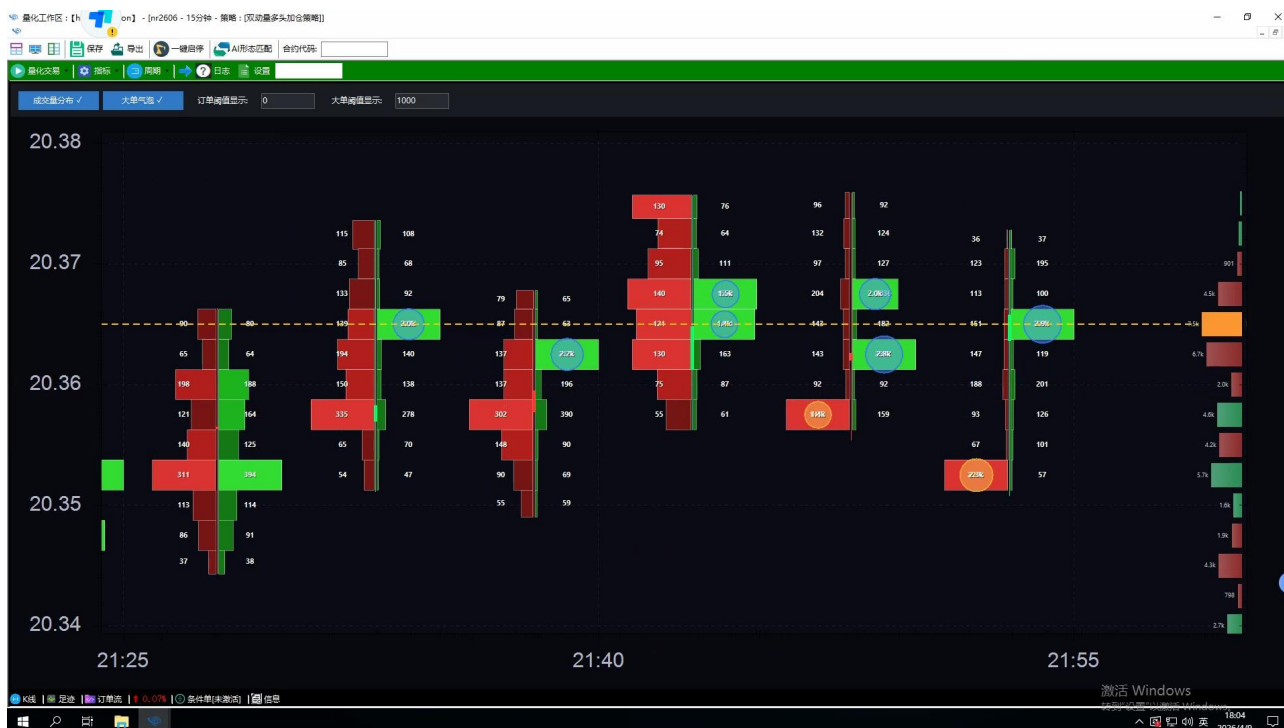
量化工作区：[h on] - [nr2606 - 15分钟 - 策略：[双动量多头加仓策略]]

保存 导出 一键启停 AI形态匹配 合约代码:

量化交易 指标 周期 日志 设置

成交量分布 ✓ 大单气泡 ✓ 订单阈值显示: 0 大单阈值显示: 1000

20.38
20.37
20.36
20.35
20.34

90 80
65 64
198 188
121 164
140 125
311 394
113 114
86 91
37 38

115 108
85 68
133 92
129 2.0k
194 140
150 138
335 278
65 70
54 47

79 65
87 63
137 2.7k
137 196
302 390
148 90
90 69
55 59

130 76
74 64
95 111
140 1.5k
124 1.4k
130 163
75 87
55 61

96 92
132 124
97 127
204 2.0k
143 182
143 2.8k
92 92
1.4k 159

36 37
123 195
113 100
161 2.9k
147 119
188 201
93 126
67 101
2.3k 57

901
4.5k
4.5k
6.7k
2.0k
4.6k
4.2k
5.7k
1.6k
1.9k
4.3k
798
2.7k

21:25
21:40
21:55

K线 足迹 订单流 0.07% 条件单[未激活] 信息

激活 Windows
转到"设置"以激活 Windows。

英 18:04